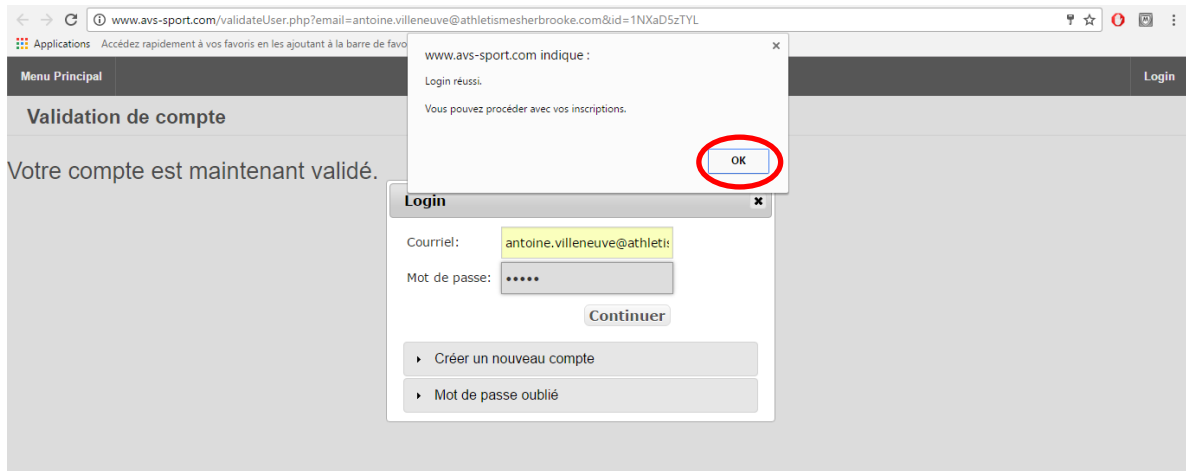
www.avs-sport.com/validateUser.php?email=antoine.villeneuve@athletismesherbrooke.com&id=1NXaD5zTYL

Applications Accédez rapidement à vos favoris en les ajoutant à la barre de favo

Menu Principal

Login

Validation de compte

Votre compte est maintenant validé.

www.avs-sport.com indique :

Login réussi.

Vous pouvez procéder avec vos inscriptions.

OK

Login

Courriel: antoine.villeneuve@athleti

Mot de passe: •••••

Continuer

Créer un nouveau compte

Mot de passe oublié